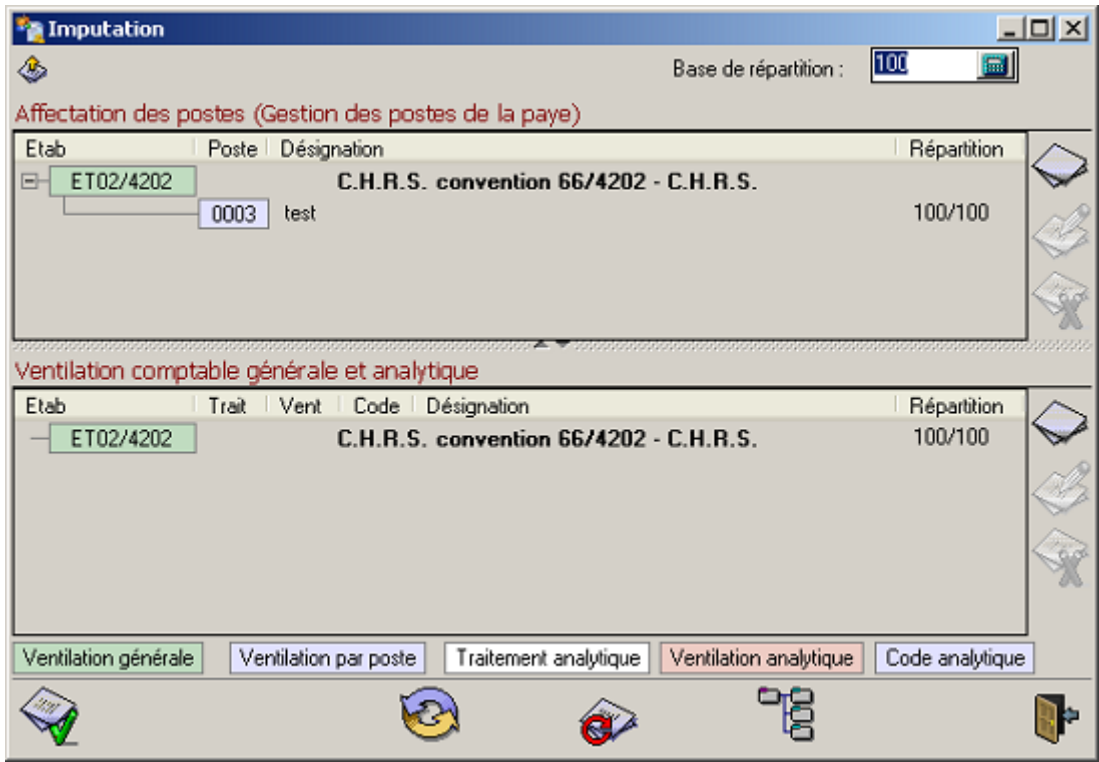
Imputation

Base de répartition : 100

Affectation des postes (Gestion des postes de la paye)

| Etab | Poste | Désignation | Répartition |
|---|---|---|---|
| ET02/4202 | | C.H.R.S. convention 66/4202 - C.H.R.S. | |
| | 0003 | test | 100/100 |

Ventilation comptable générale et analytique

| Etab | Trait | Vent | Code | Désignation | Répartition |
|---|---|---|---|---|---|
| ET02/4202 | | | | C.H.R.S. convention 66/4202 - C.H.R.S. | 100/100 |

Ventilation générale | Ventilation par poste | Traitement analytique | Ventilation analytique | Code analytique